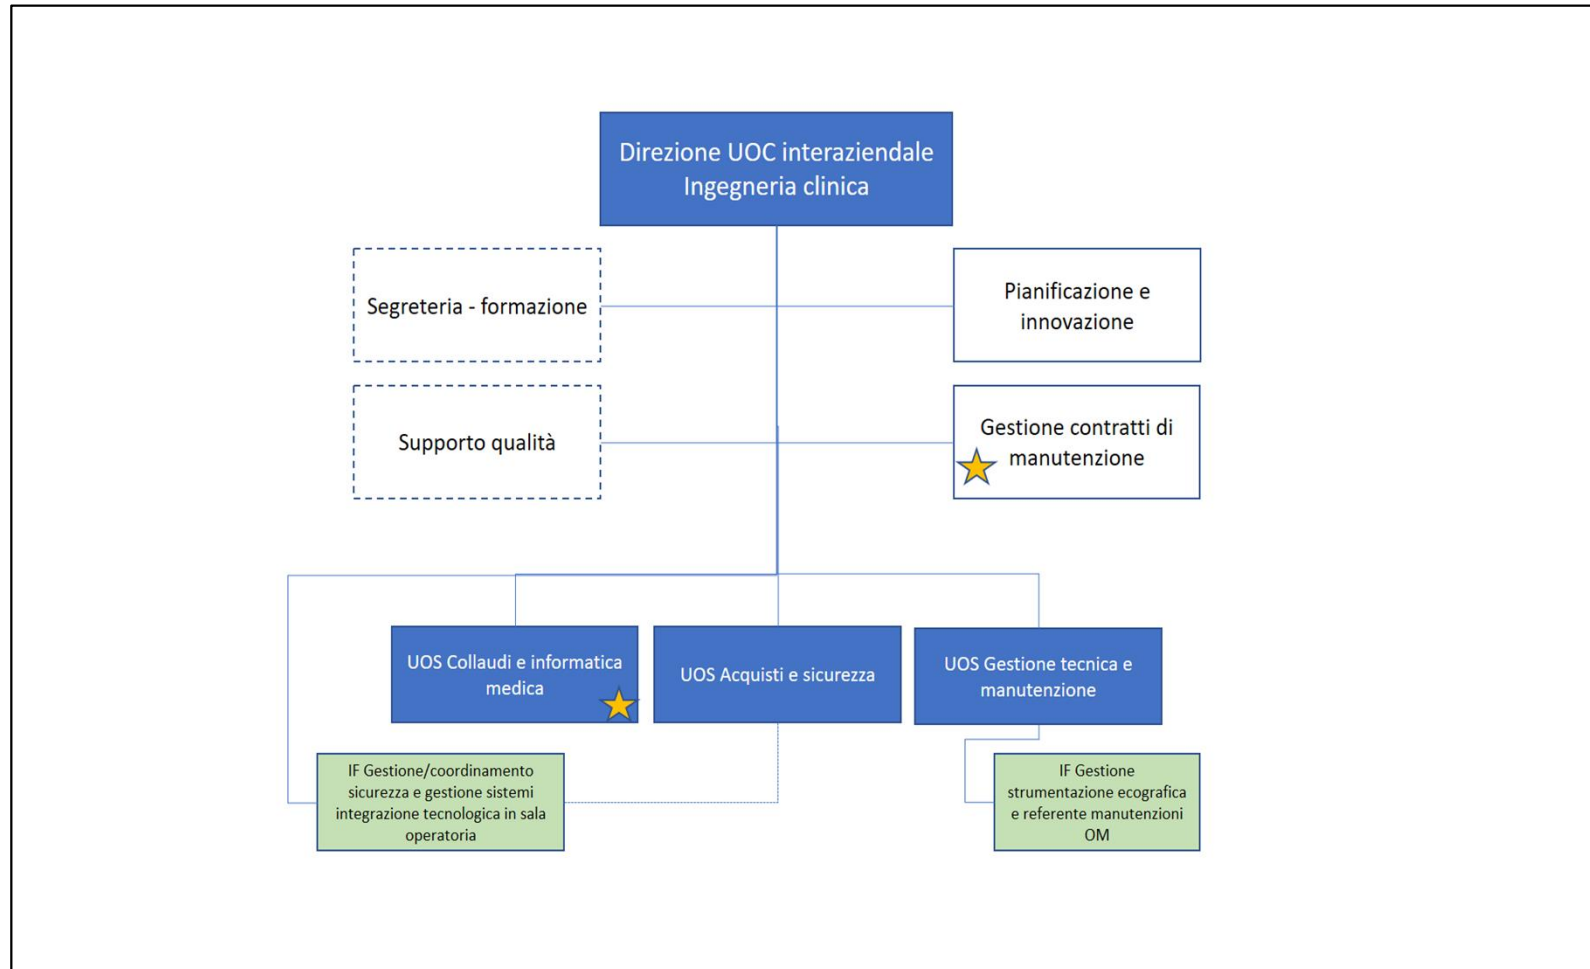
Direzione UOC interaziendale Ingegneria clinica

Segreteria - formazione

Pianificazione e innovazione

Supporto qualità

Gestione contratti di manutenzione

UOS Collaudi e informatica medica

UOS Acquisti e sicurezza

UOS Gestione tecnica e manutenzione

IF Gestione/coordinamento sicurezza e gestione sistemi integrazione tecnologica in sala operatoria

IF Gestione strumentazione ecografica e referente manutenzioni OM